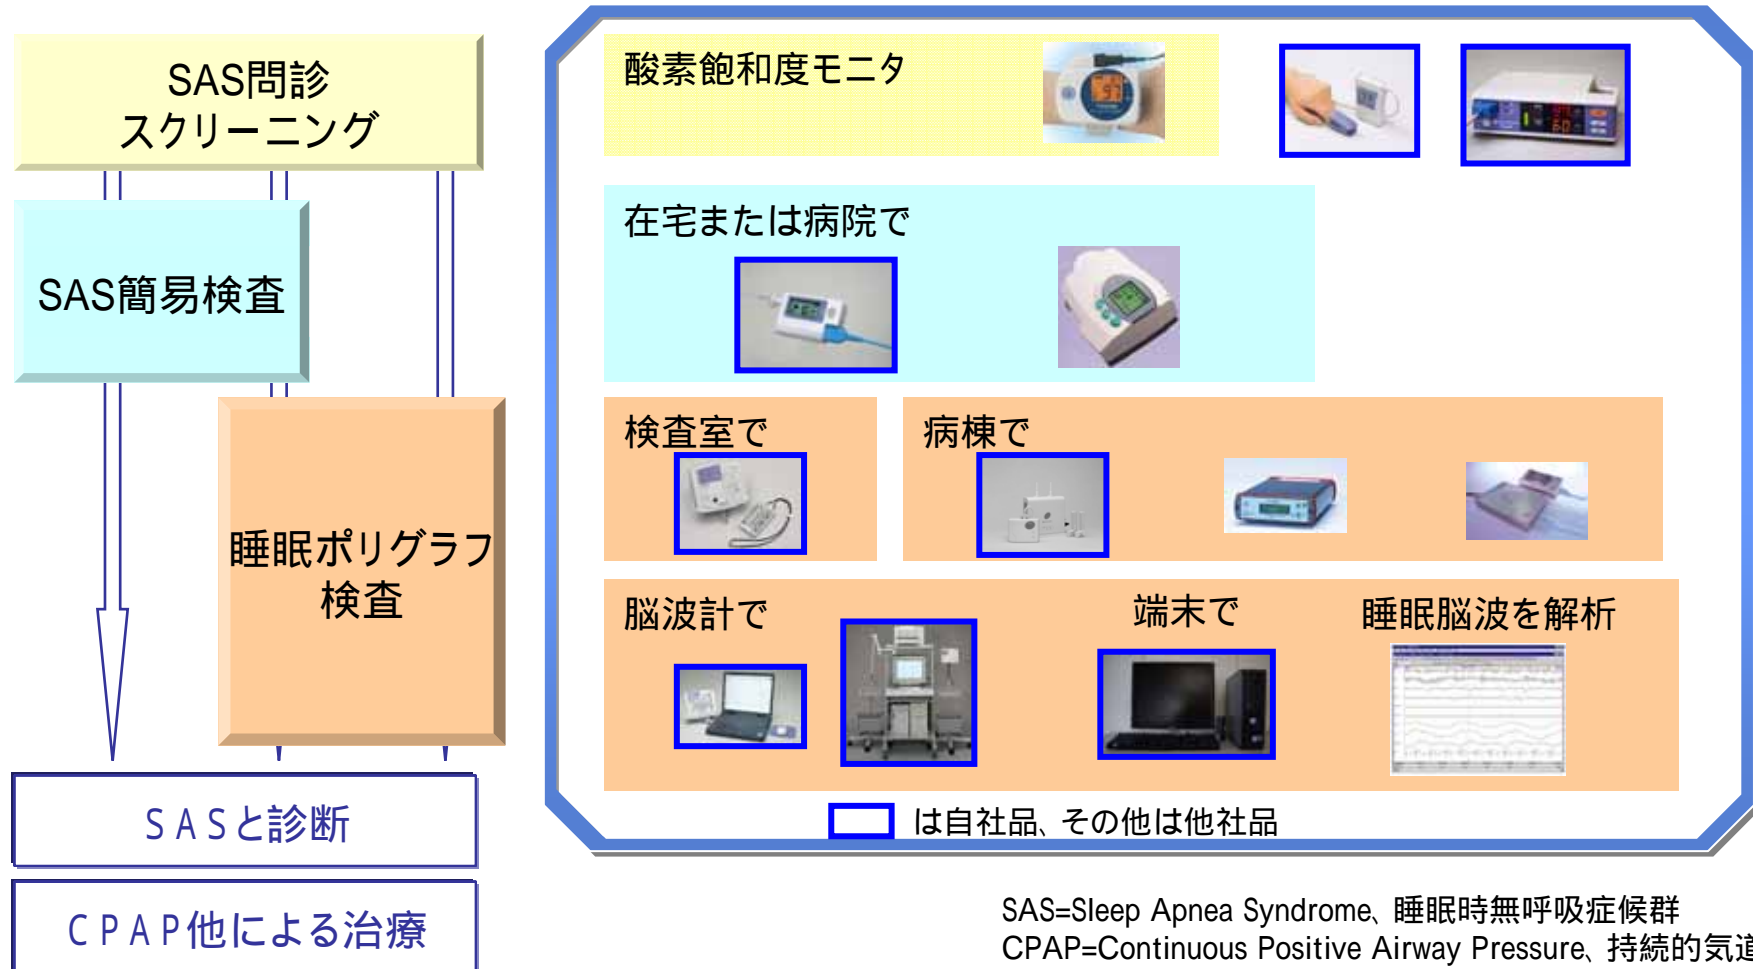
SAS問診
スクリーニング

SAS簡易検査

睡眠ポリグラフ
検査

ＳＡＳと診断

ＣＰＡＰ他による治療

酸素飽和度モニタ

在宅または病院で

検査室で

病棟で

脳波計で

端末で

睡眠脳波を解析

は自社品、その他は他社品

SAS=Sleep Apnea Syndrome、睡眠時無呼吸症候群
CPAP=Continuous Positive Airway Pressure、持続的気道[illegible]